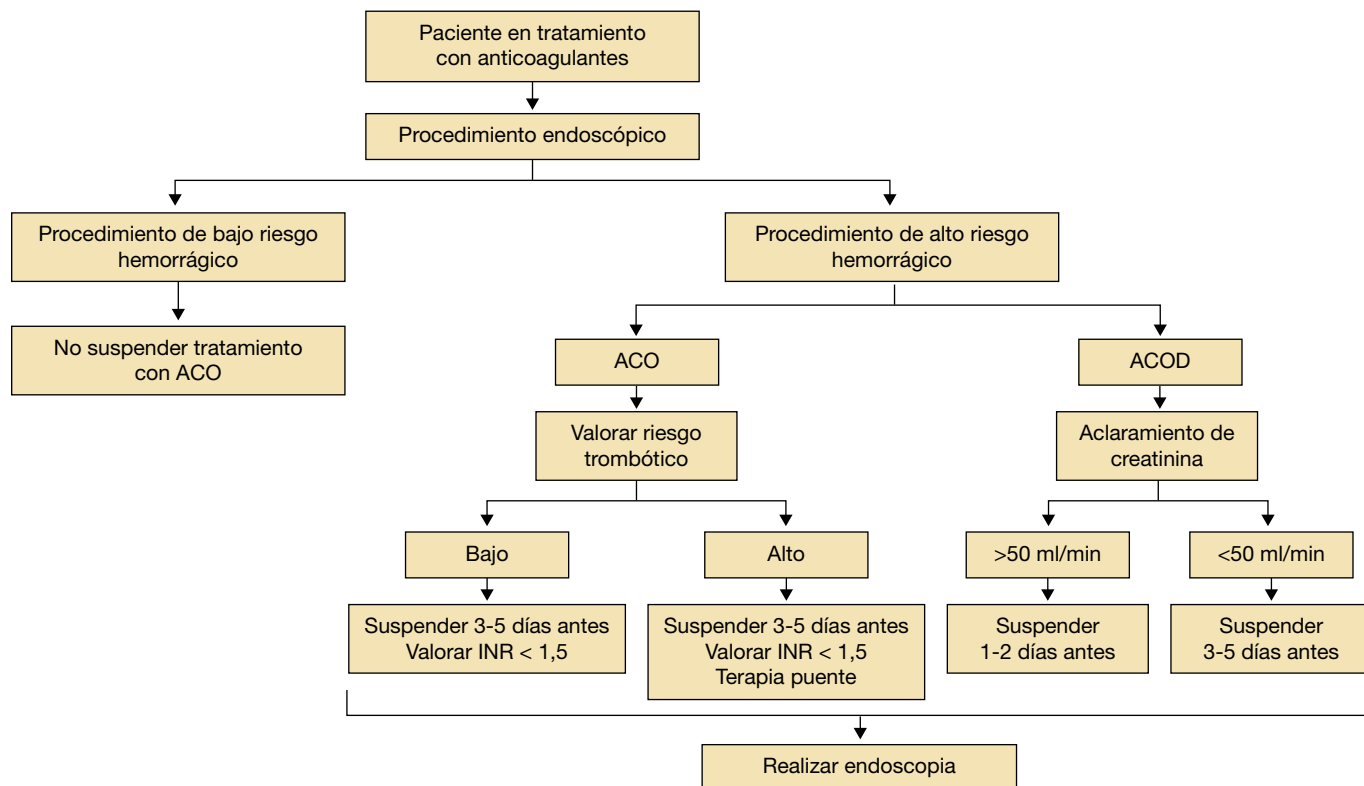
Paciente en tratamiento con anticoagulantes

Procedimiento endoscópico

Procedimiento de bajo riesgo hemorrágico

No suspender tratamiento con ACO

Procedimiento de alto riesgo hemorrágico

ACO

Valorar riesgo trombótico

Bajo

Suspender 3-5 días antes
Valorar INR < 1,5

Alto

Suspender 3-5 días antes
Valorar INR < 1,5
Terapia puente

ACOD

Aclaramiento de creatinina

>50 ml/min

Suspender 1-2 días antes

<50 ml/min

Suspender 3-5 días antes

Realizar endoscopia